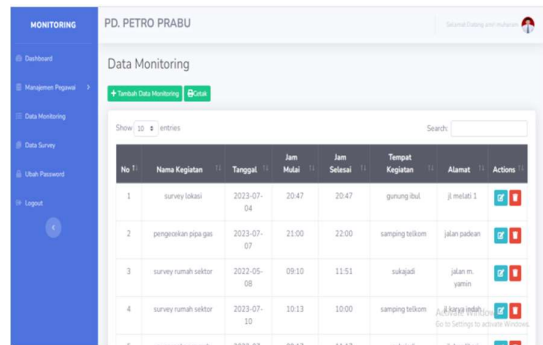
MONITORING

Dashboard

Manajemen Pegawai

Data Monitoring

Data Survey

Ubah Password

Logout

PD. PETRO PRABU

Selamat Datang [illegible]

Data Monitoring

+ Tambah Data Monitoring  Cetak

Show 10 entries

Search:

| No | Nama Kegiatan | Tanggal | Jam Mulai | Jam Selesai | Tempat Kegiatan | Alamat | Actions |
|---|---|---|---|---|---|---|---|
| 1 | survey lokasi | 2023-07-04 | 20:47 | 20:47 | gunung ibul | jl melati 1 | |
| 2 | pengeokan pipa gas | 2023-07-07 | 21:00 | 22:00 | samping telkom | jalan padean | |
| 3 | survey rumah sektor | 2022-05-08 | 09:10 | 11:51 | sukajadi | jalan m. yamin | |
| 4 | survey rumah sektor | 2023-07-10 | 10:13 | 10:00 | samping telkom | jl kenya indah | |

Activate Windows
Go to Settings to activate Windows.